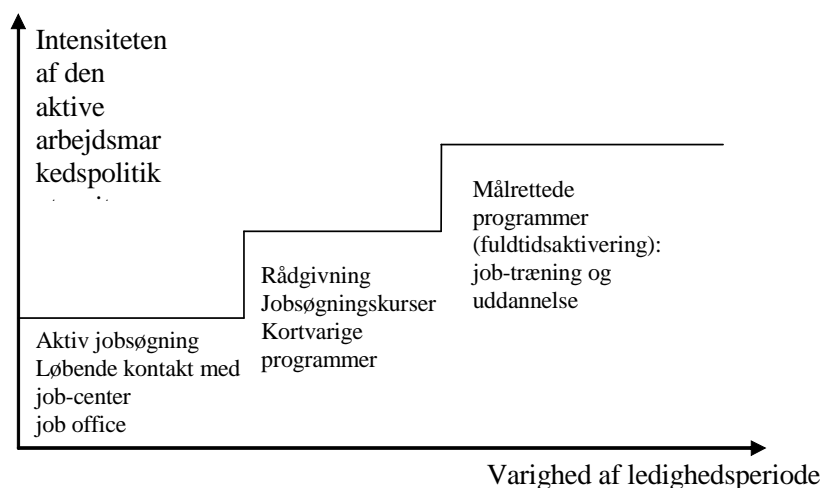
Intensiteten af den aktive arbejdsmar kedspolitik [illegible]

Målrettede programmer (fuldtidsaktivering): job-træning og uddannelse

Rådgivning
Jobsøgningskurser
Kortvarige programmer

Aktiv jobsøgning
Løbende kontakt med job-center
job office

Varighed af ledighedsperiode